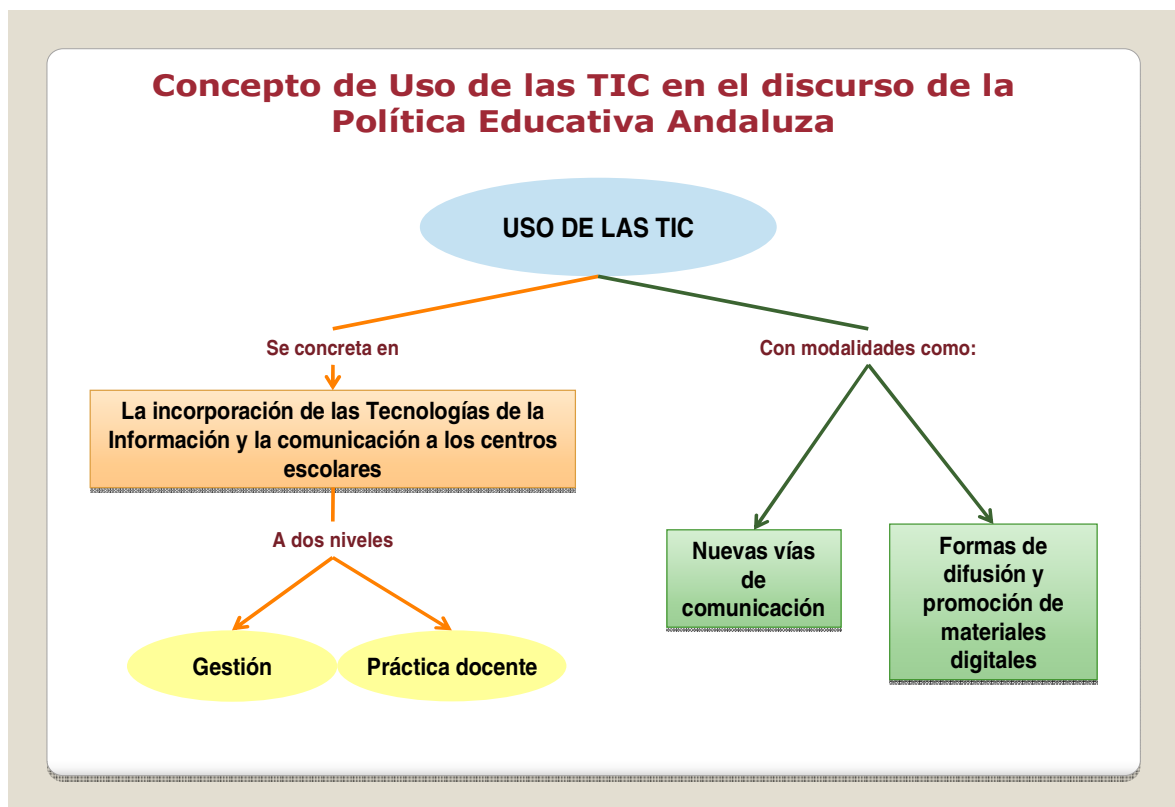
Concepto de Uso de las TIC en el discurso de la Política Educativa Andaluza

USO DE LAS TIC

Se concreta en

Con modalidades como:

La incorporación de las Tecnologías de la Información y la comunicación a los centros escolares

A dos niveles

Gestión

Práctica docente

Nuevas vías de comunicación

Formas de difusión y promoción de materiales digitales